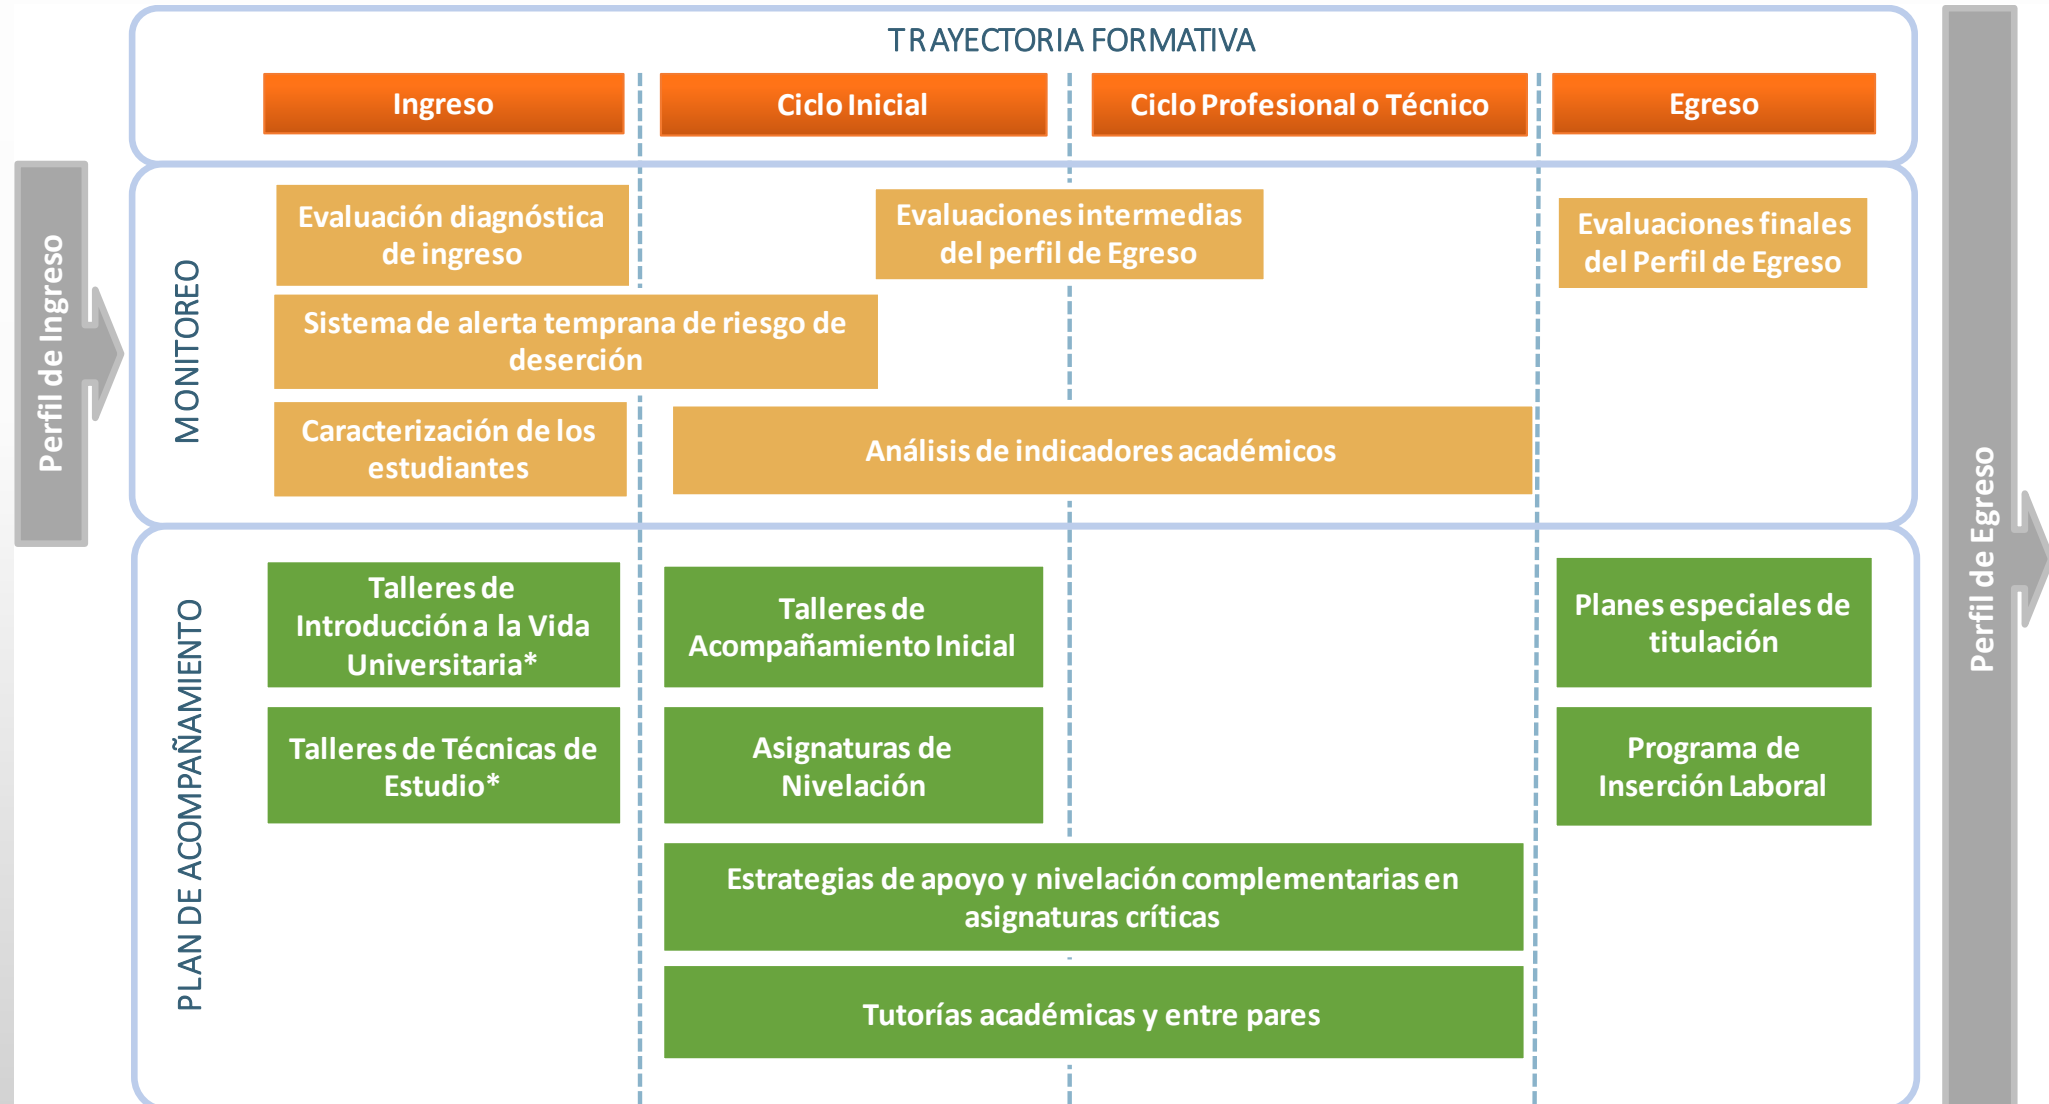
Perfil de Ingreso

TRAYECTORIA FORMATIVA

Ingreso

Ciclo Inicial

Ciclo Profesional o Técnico

Egreso

MONITOREO

Evaluación diagnóstica de ingreso

Evaluaciones intermedias del perfil de Egreso

Evaluaciones finales del Perfil de Egreso

Sistema de alerta temprana de riesgo de deserción

Caracterización de los estudiantes

Análisis de indicadores académicos

PLAN DE ACOMPAÑAMIENTO

Talleres de Introducción a la Vida Universitaria*

Talleres de Acompañamiento Inicial

Planes especiales de titulación

Talleres de Técnicas de Estudio*

Asignaturas de Nivelación

Programa de Inserción Laboral

Estrategias de apoyo y nivelación complementarias en asignaturas críticas

Tutorías académicas y entre pares

Perfil de Egreso